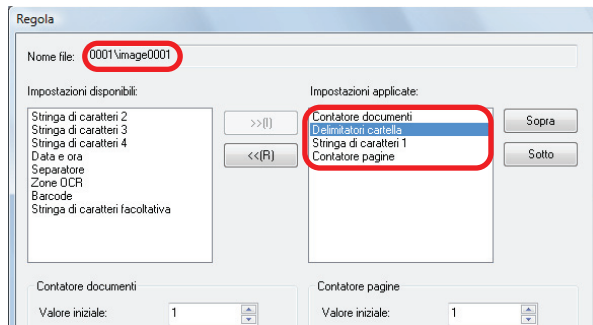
Regola

Nome file: 0001\image0001

Impostazioni disponibili:

Stringa di caratteri 2
Stringa di caratteri 3
Stringa di caratteri 4
Data e ora
Separatore
Zone OCR
Barcode
Stringa di caratteri facoltativa

>>(I)

<<(R)

Impostazioni applicate:

Contatore documenti
Delimitatori cartella
Stringa di caratteri 1
Contatore pagine

Sopra

Sotto

Contatore documenti

Valore iniziale: 1

Contatore pagine

Valore iniziale: 1